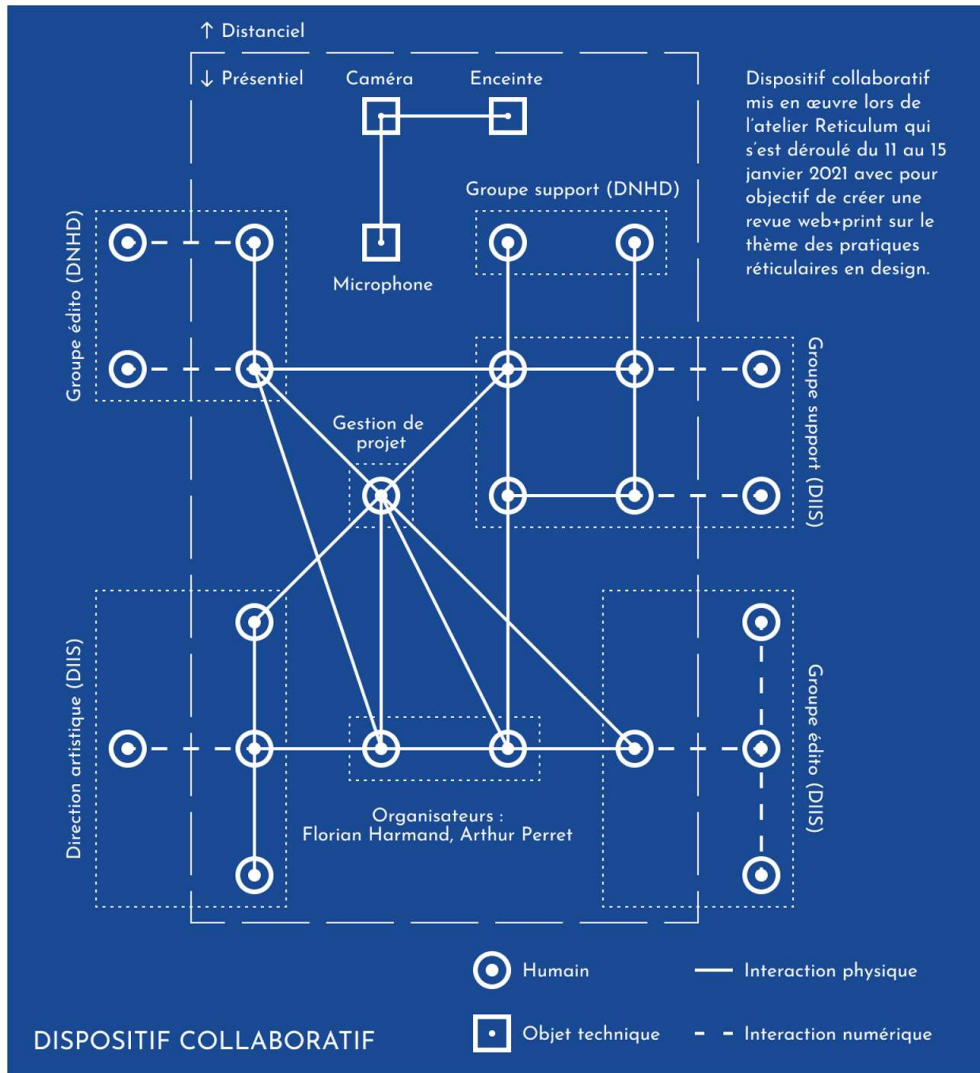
↑ Distanciel

↓ Présentiel

Caméra

Enceinte

Microphone

Dispositif collaboratif mis en œuvre lors de l'atelier Reticulum qui s'est déroulé du 11 au 15 janvier 2021 avec pour objectif de créer une revue web+print sur le thème des pratiques réticulaires en design.

Groupe support (DNHD)

Groupe édito (DNHD)

Groupe support (DIIS)

Gestion de projet

Direction artistique (DIIS)

Groupe édito (DIIS)

Organisateurs : Florian Harmand, Arthur Perret

Humain

Interaction physique

Objet technique

Interaction numérique

DISPOSITIF COLLABORATIF